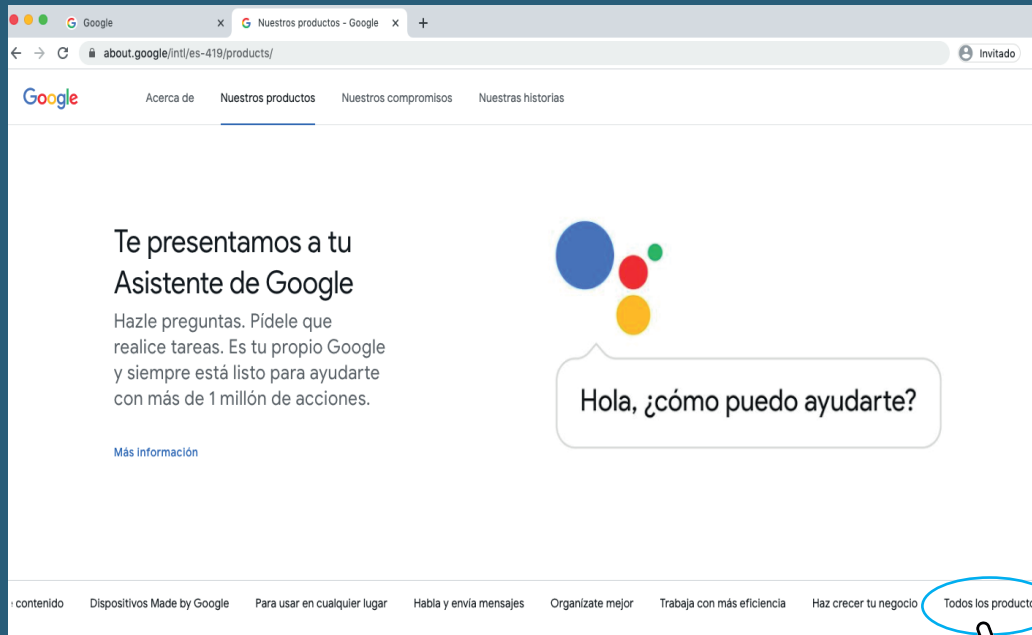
Google × Nuestros productos - Google × +

about.google/intl/es-419/products/

Invitado

Google Acerca de Nuestros productos Nuestros compromisos Nuestras historias

Te presentamos a tu Asistente de Google

Hazle preguntas. Pídele que realice tareas. Es tu propio Google y siempre está listo para ayudarte con más de 1 millón de acciones.

Más información

Hola, ¿cómo puedo ayudarte?

contenido Dispositivos Made by Google Para usar en cualquier lugar Habla y envía mensajes Organizate mejor Trabaja con más eficiencia Haz crecer tu negocio Todos los producto